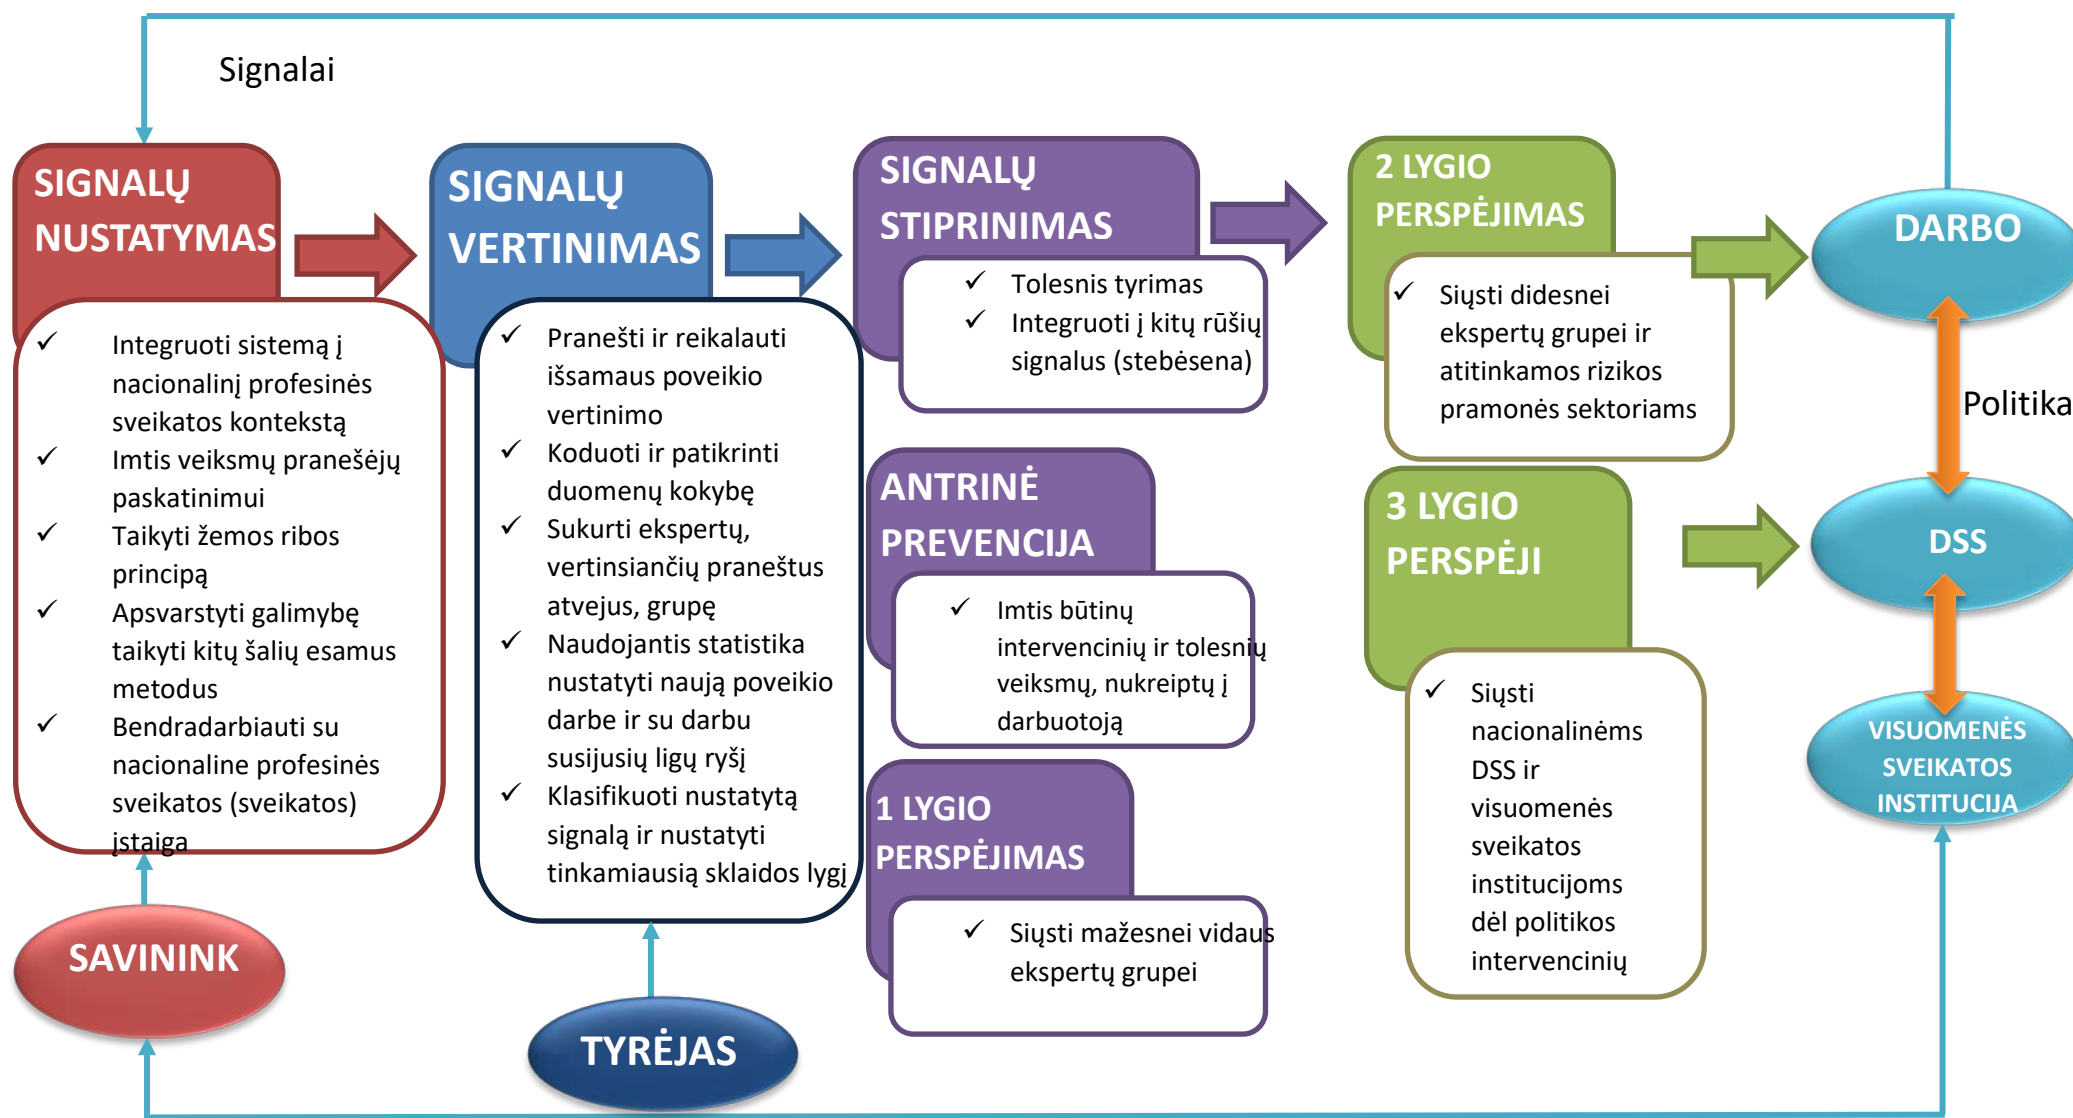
Signalai

SIGNALŲ NUSTATYMAS

✓ Integruoti sistemą į nacionalinį profesinės sveikatos kontekstą
✓ Imtis veiksmų pranešėjų paskatinimui
✓ Taikyti žemos ribos principą
✓ Apsvarstyti galimybę taikyti kitų šalių esamus metodus
✓ Bendradarbiauti su nacionaline profesinės sveikatos (sveikatos) įstaiga

SAVININK

SIGNALŲ VERTINIMAS

✓ Pranešti ir reikalauti išsamaus poveikio vertinimo
✓ Koduoti ir patikrinti duomenų kokybę
✓ Sukurti ekspertų, vertinsiančių praneštus atvejus, grupę
✓ Naudojantis statistika nustatyti naują poveikio darbe ir su darbu susijusių ligų ryšį
✓ Klasifikuoti nustatytą signalą ir nustatyti tinkamiausią sklaidos lygį

TYRĖJAS

SIGNALŲ STIPRINIMAS

✓ Tolesnis tyrimas
✓ Integruoti į kitų rūšių signalus (stebėsena)

ANTRINĖ PREVENCIJA

✓ Imtis būtinų intervencinių ir tolesnių veiksmų, nukreiptų į darbuotoją

1 LYGIO PERSPĖJIMAS

✓ Siųsti mažesnei vidaus ekspertų grupei

2 LYGIO PERSPĖJIMAS

✓ Siųsti didesnei ekspertų grupei ir atitinkamos rizikos pramonės sektoriams

3 LYGIO PERSPĖJI

✓ Siųsti nacionalinėms DSS ir visuomenės sveikatos institucijoms dėl politikos intervencinių

DARBO

Politika

DSS

VISUOMENĖS SVEIKATOS INSTITUCIJA